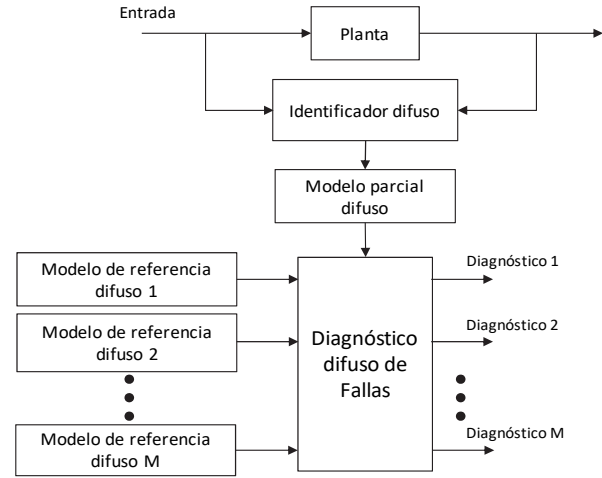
Entrada

Planta

Identificador difuso

Modelo parcial difuso

Modelo de referencia difuso 1

Modelo de referencia difuso 2

Modelo de referencia difuso M

Diagnóstico difuso de Fallas

Diagnóstico 1

Diagnóstico 2

Diagnóstico M